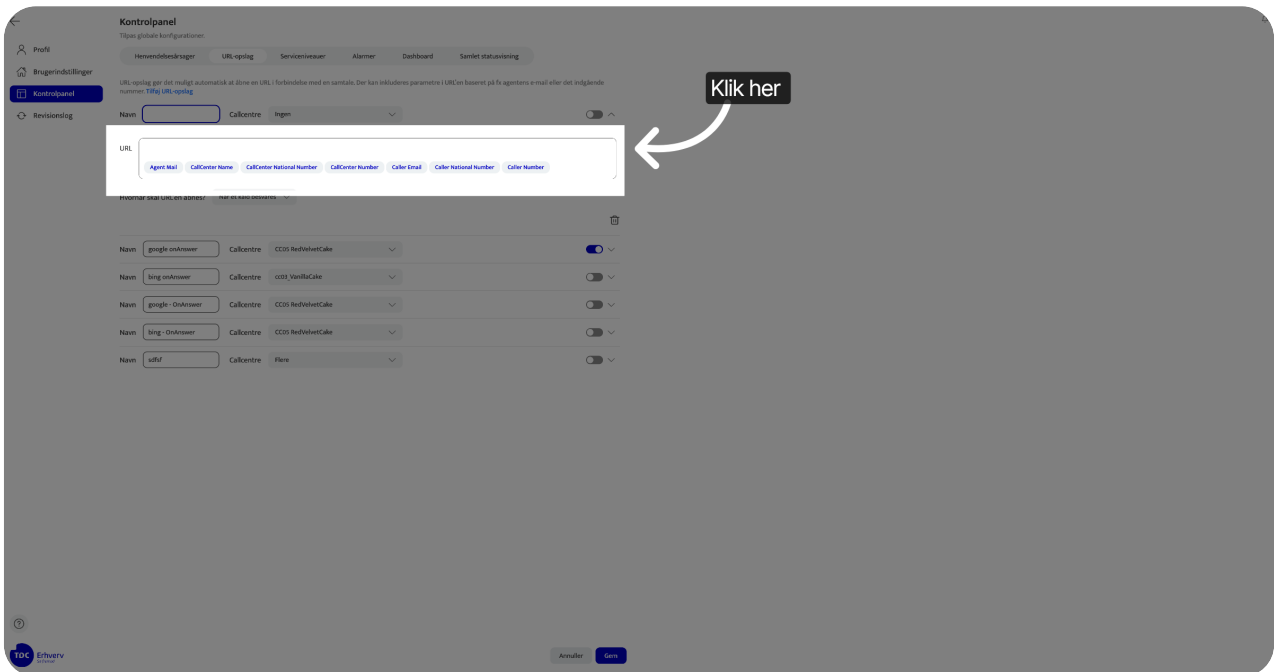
Profil
Brugerindstillinger
Kontrolpanel
Revisionslog

Kontrolpanel
Tilpas globale konfigurationer

Henvendelsesårsager URL-opslag Serviceniveauer Alarmer Dashboard Samlet statusvisning

URL-opslag gør det muligt automatisk at åbne en URL i forbindelse med en samtale. Der kan inkluderes parametre i URL'en baseret på fx agentens e-mail eller det indgående nummer. Tilføj URL-opslag

Navn Callcentre Ingen

Klik her

URL
Agent Mail CallCenter Name CallCenter National Number CallCenter Number Caller Email Caller National Number Caller Number

Hvornår skal URL'en åbnes? Når et kald besvares

| Navn | google onAnswer | Callcentre | CC05 RedVelvetCake |
|---|---|---|---|
| Navn | bing onAnswer | Callcentre | cc03_VanillaCake |
| Navn | google - OnAnswer | Callcentre | CC05 RedVelvetCake |
| Navn | bing - OnAnswer | Callcentre | CC05 RedVelvetCake |
| Navn | sdfsf | Callcentre | Flere |

TDC Erhverv
Annuller Gem